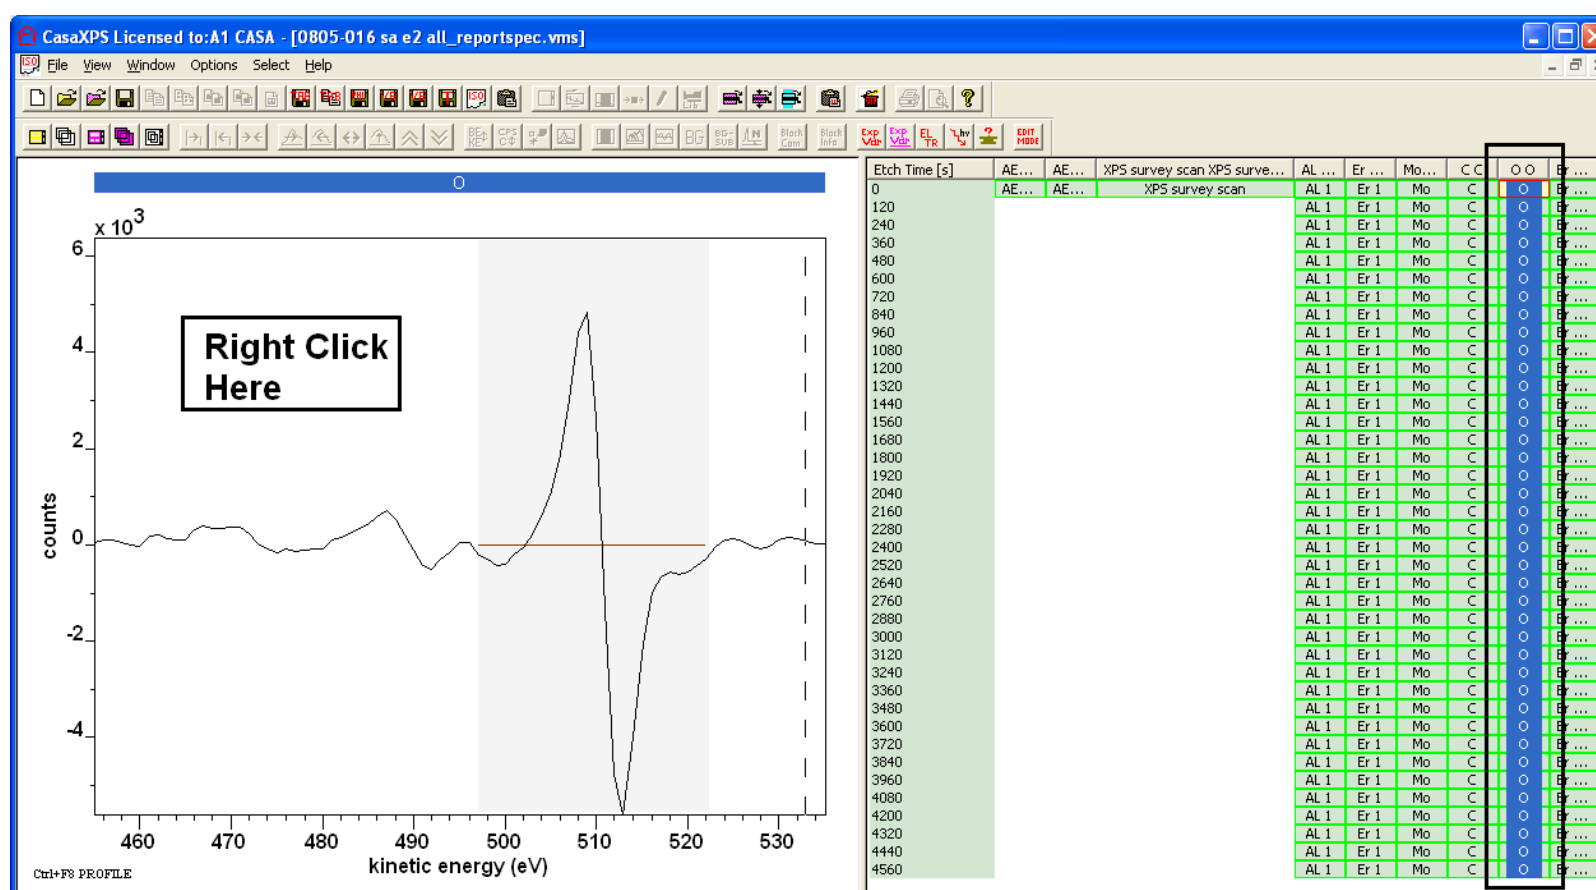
CasaXPS Licensed to:A1 CASA - [0805-016 sa e2 all_reportspec.vms]

File View Window Options Select Help

O

x $10^3$

6
4
2
0
-2
-4

counts

Right Click Here

460 470 480 490 500 510 520 530

kinetic energy (eV)

Ctrl+F8 PROFILE

| Etch Time [s] | AE... | AE... | XPS survey scan XPS surve... | AL ... | Er ... | Mo... | C C | O O | Er ... |
|---|---|---|---|---|---|---|---|---|---|
| 0 | AE... | AE... | XPS survey scan | AL 1 | Er 1 | Mo | C | O | Er ... |
| 120 | | | | AL 1 | Er 1 | Mo | C | O | Er ... |
| 240 | | | | AL 1 | Er 1 | Mo | C | O | Er ... |
| 360 | | | | AL 1 | Er 1 | Mo | C | O | Er ... |
| 480 | | | | AL 1 | Er 1 | Mo | C | O | Er ... |
| 600 | | | | AL 1 | Er 1 | Mo | C | O | Er ... |
| 720 | | | | AL 1 | Er 1 | Mo | C | O | Er ... |
| 840 | | | | AL 1 | Er 1 | Mo | C | O | Er ... |
| 960 | | | | AL 1 | Er 1 | Mo | C | O | Er ... |
| 1080 | | | | AL 1 | Er 1 | Mo | C | O | Er ... |
| 1200 | | | | AL 1 | Er 1 | Mo | C | O | Er ... |
| 1320 | | | | AL 1 | Er 1 | Mo | C | O | Er ... |
| 1440 | | | | AL 1 | Er 1 | Mo | C | O | Er ... |
| 1560 | | | | AL 1 | Er 1 | Mo | C | O | Er ... |
| 1680 | | | | AL 1 | Er 1 | Mo | C | O | Er ... |
| 1800 | | | | AL 1 | Er 1 | Mo | C | O | Er ... |
| 1920 | | | | AL 1 | Er 1 | Mo | C | O | Er ... |
| 2040 | | | | AL 1 | Er 1 | Mo | C | O | Er ... |
| 2160 | | | | AL 1 | Er 1 | Mo | C | O | Er ... |
| 2280 | | | | AL 1 | Er 1 | Mo | C | O | Er ... |
| 2400 | | | | AL 1 | Er 1 | Mo | C | O | Er ... |
| 2520 | | | | AL 1 | Er 1 | Mo | C | O | Er ... |
| 2640 | | | | AL 1 | Er 1 | Mo | C | O | Er ... |
| 2760 | | | | AL 1 | Er 1 | Mo | C | O | Er ... |
| 2880 | | | | AL 1 | Er 1 | Mo | C | O | Er ... |
| 3000 | | | | AL 1 | Er 1 | Mo | C | O | Er ... |
| 3120 | | | | AL 1 | Er 1 | Mo | C | O | Er ... |
| 3240 | | | | AL 1 | Er 1 | Mo | C | O | Er ... |
| 3360 | | | | AL 1 | Er 1 | Mo | C | O | Er ... |
| 3480 | | | | AL 1 | Er 1 | Mo | C | O | Er ... |
| 3600 | | | | AL 1 | Er 1 | Mo | C | O | Er ... |
| 3720 | | | | AL 1 | Er 1 | Mo | C | O | Er ... |
| 3840 | | | | AL 1 | Er 1 | Mo | C | O | Er ... |
| 3960 | | | | AL 1 | Er 1 | Mo | C | O | Er ... |
| 4080 | | | | AL 1 | Er 1 | Mo | C | O | Er ... |
| 4200 | | | | AL 1 | Er 1 | Mo | C | O | Er ... |
| 4320 | | | | AL 1 | Er 1 | Mo | C | O | Er ... |
| 4440 | | | | AL 1 | Er 1 | Mo | C | O | Er ... |
| 4560 | | | | AL 1 | Er 1 | Mo | C | O | Er ... |